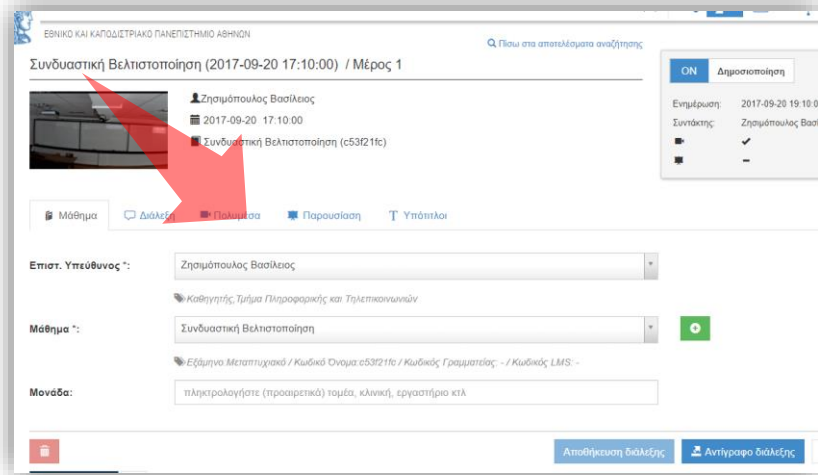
ΕΘΝΙΚΟ ΚΑΙ ΚΑΠΟΔΙΣΤΡΙΑΚΟ ΠΑΝΕΠΙΣΤΗΜΙΟ ΑΘΗΝΩΝ

Πίσω στα αποτελέσματα αναζήτησης

Συνδυαστική Βελτιστοποίηση (2017-09-20 17:10:00) / Μέρος 1

ON Δημοσιοποίηση

Ενημέρωση: 2017-09-20 19:10
Συντάκτης: Ζησιμόπουλος Βασί
✔
–

Ζησιμόπουλος Βασίλειος
2017-09-20 17:10:00
Συνδυαστική Βελτιστοποίηση (c53f21fc)

Μάθημα | Διάλεξη | Πολυμέσα | Παρουσίαση | Υπότιτλοι

Επιστ. Υπεύθυνος *: Ζησιμόπουλος Βασίλειος

Καθηγητής,Τμήμα Πληροφορικής και Τηλεπικοινωνιών

Μάθημα *: Συνδυαστική Βελτιστοποίηση

Εξάμηνο:Μεταπτυχιακό / Κωδικό Όνομα:c53f21fc / Κωδικός Γραμματείας: - / Κωδικός LMS: -

Μονάδα: πληκτρολογήστε (προαιρετικά) τομέα, κλινική, εργαστήριο κτλ

Αποθήκευση διάλεξης | Αντίγραφο διάλεξης